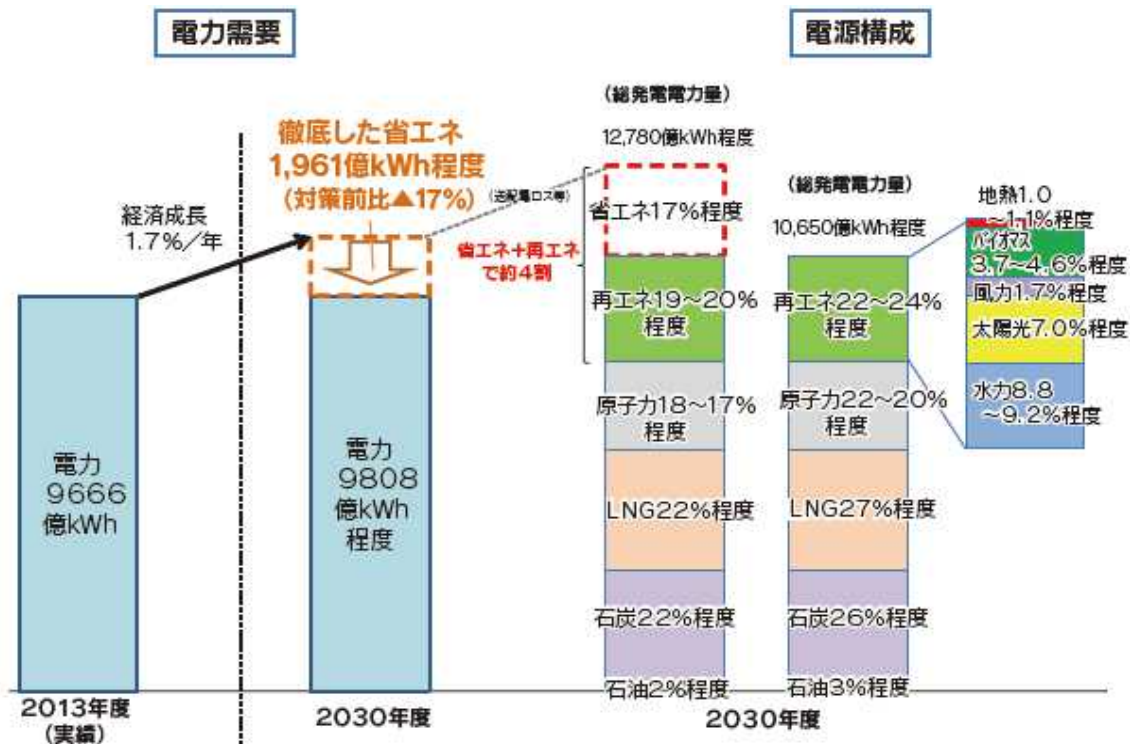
電力需要

電源構成

(総発電電力量)
12,780億kWh程度

徹底した省エネ
1,961億kWh程度
(対策前比▲17%)

経済成長
1.7%/年

(送配電ロス等)

省エネ17%程度

省エネ+再エネで約4割

(総発電電力量)
10,650億kWh程度

地熱1.0~1.1%程度
バイオマス3.7~4.6%程度
風力1.7%程度
太陽光7.0%程度
水力8.8~9.2%程度

再エネ19~20%程度

再エネ22~24%程度

原子力18~17%程度

原子力22~20%程度

電力
9666
億kWh

電力
9808
億kWh
程度

LNG22%程度

LNG27%程度

石炭22%程度

石炭26%程度

石油2%程度

石油3%程度

2013年度
(実績)

2030年度

2030年度